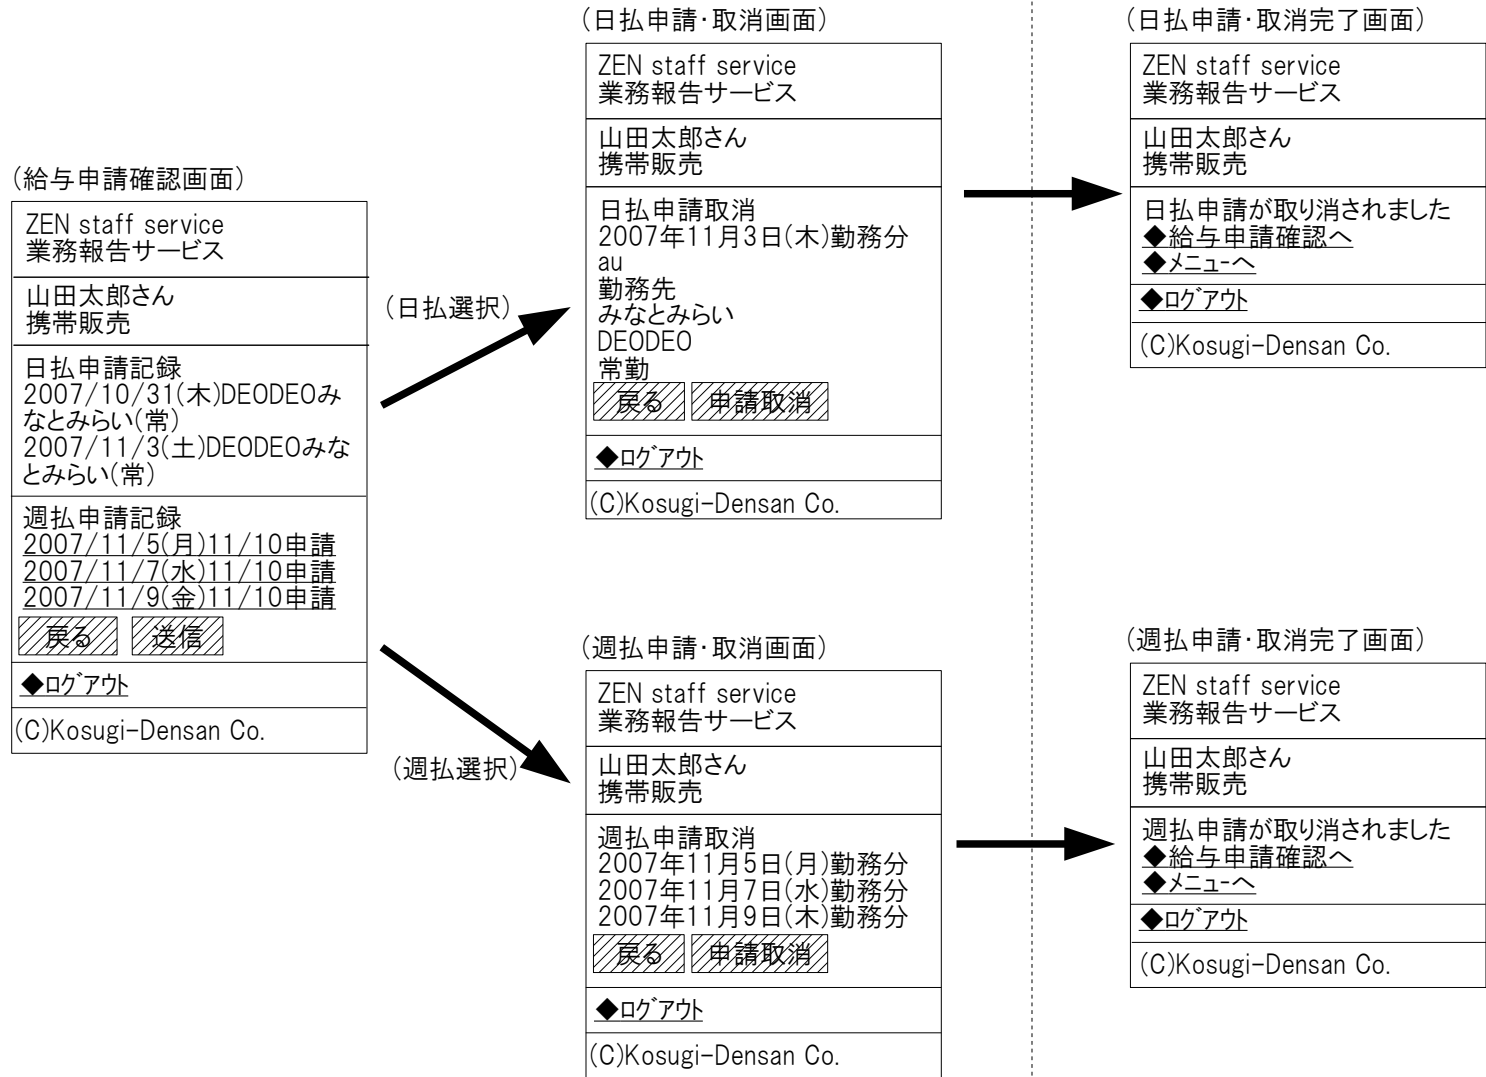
(給与申請確認画面)

ZEN staff service
業務報告サービス

山田太郎さん
携帯販売

日払申請記録
2007/10/31(木)DEODEOみなとみらい(常)
2007/11/3(土)DEODEOみなとみらい(常)

週払申請記録
2007/11/5(月)11/10申請
2007/11/7(水)11/10申請
2007/11/9(金)11/10申請

戻る 送信

◆ログアウト

(C)Kosugi-Densan Co.

(日払選択)

(週払選択)

(日払申請・取消画面)

ZEN staff service
業務報告サービス

山田太郎さん
携帯販売

日払申請取消
2007年11月3日(木)勤務分
au
勤務先
みなとみらい
DEODEO
常勤

戻る 申請取消

◆ログアウト

(C)Kosugi-Densan Co.

(日払申請・取消完了画面)

ZEN staff service
業務報告サービス

山田太郎さん
携帯販売

日払申請が取り消されました
◆給与申請確認へ
◆メニューへ

◆ログアウト

(C)Kosugi-Densan Co.

(週払申請・取消画面)

ZEN staff service
業務報告サービス

山田太郎さん
携帯販売

週払申請取消
2007年11月5日(月)勤務分
2007年11月7日(水)勤務分
2007年11月9日(木)勤務分

戻る 申請取消

◆ログアウト

(C)Kosugi-Densan Co.

(週払申請・取消完了画面)

ZEN staff service
業務報告サービス

山田太郎さん
携帯販売

週払申請が取り消されました
◆給与申請確認へ
◆メニューへ

◆ログアウト

(C)Kosugi-Densan Co.